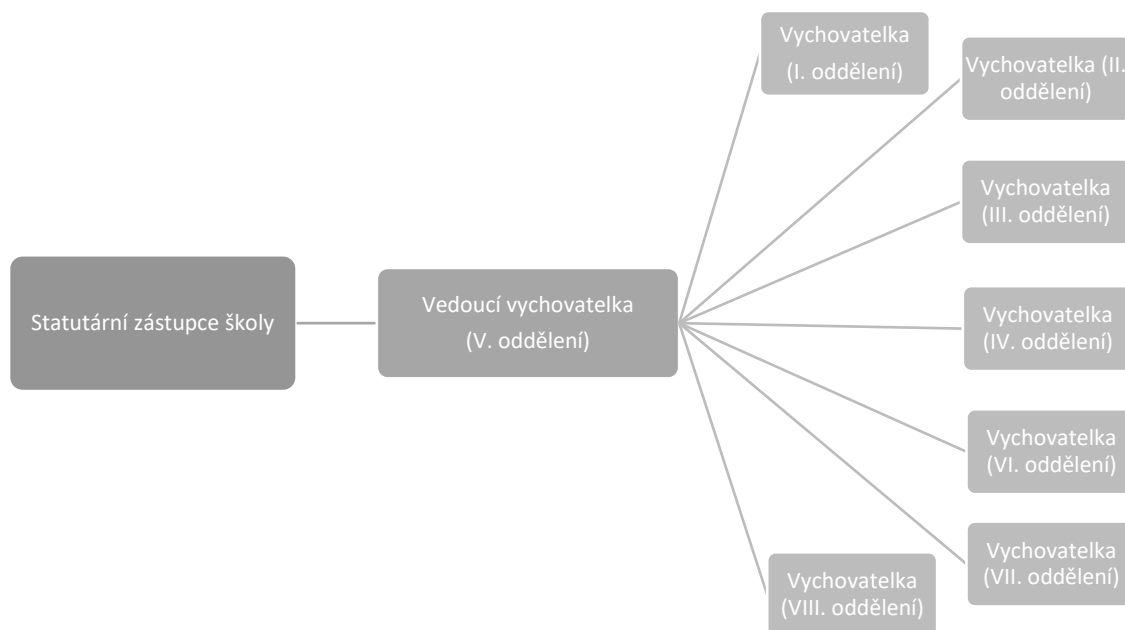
Statutární zástupce školy

Vedoucí vychovatelka (V. oddělení)

Vychovatelka (I. oddělení)

Vychovatelka (II. oddělení)

Vychovatelka (III. oddělení)

Vychovatelka (IV. oddělení)

Vychovatelka (VI. oddělení)

Vychovatelka (VII. oddělení)

Vychovatelka (VIII. oddělení)